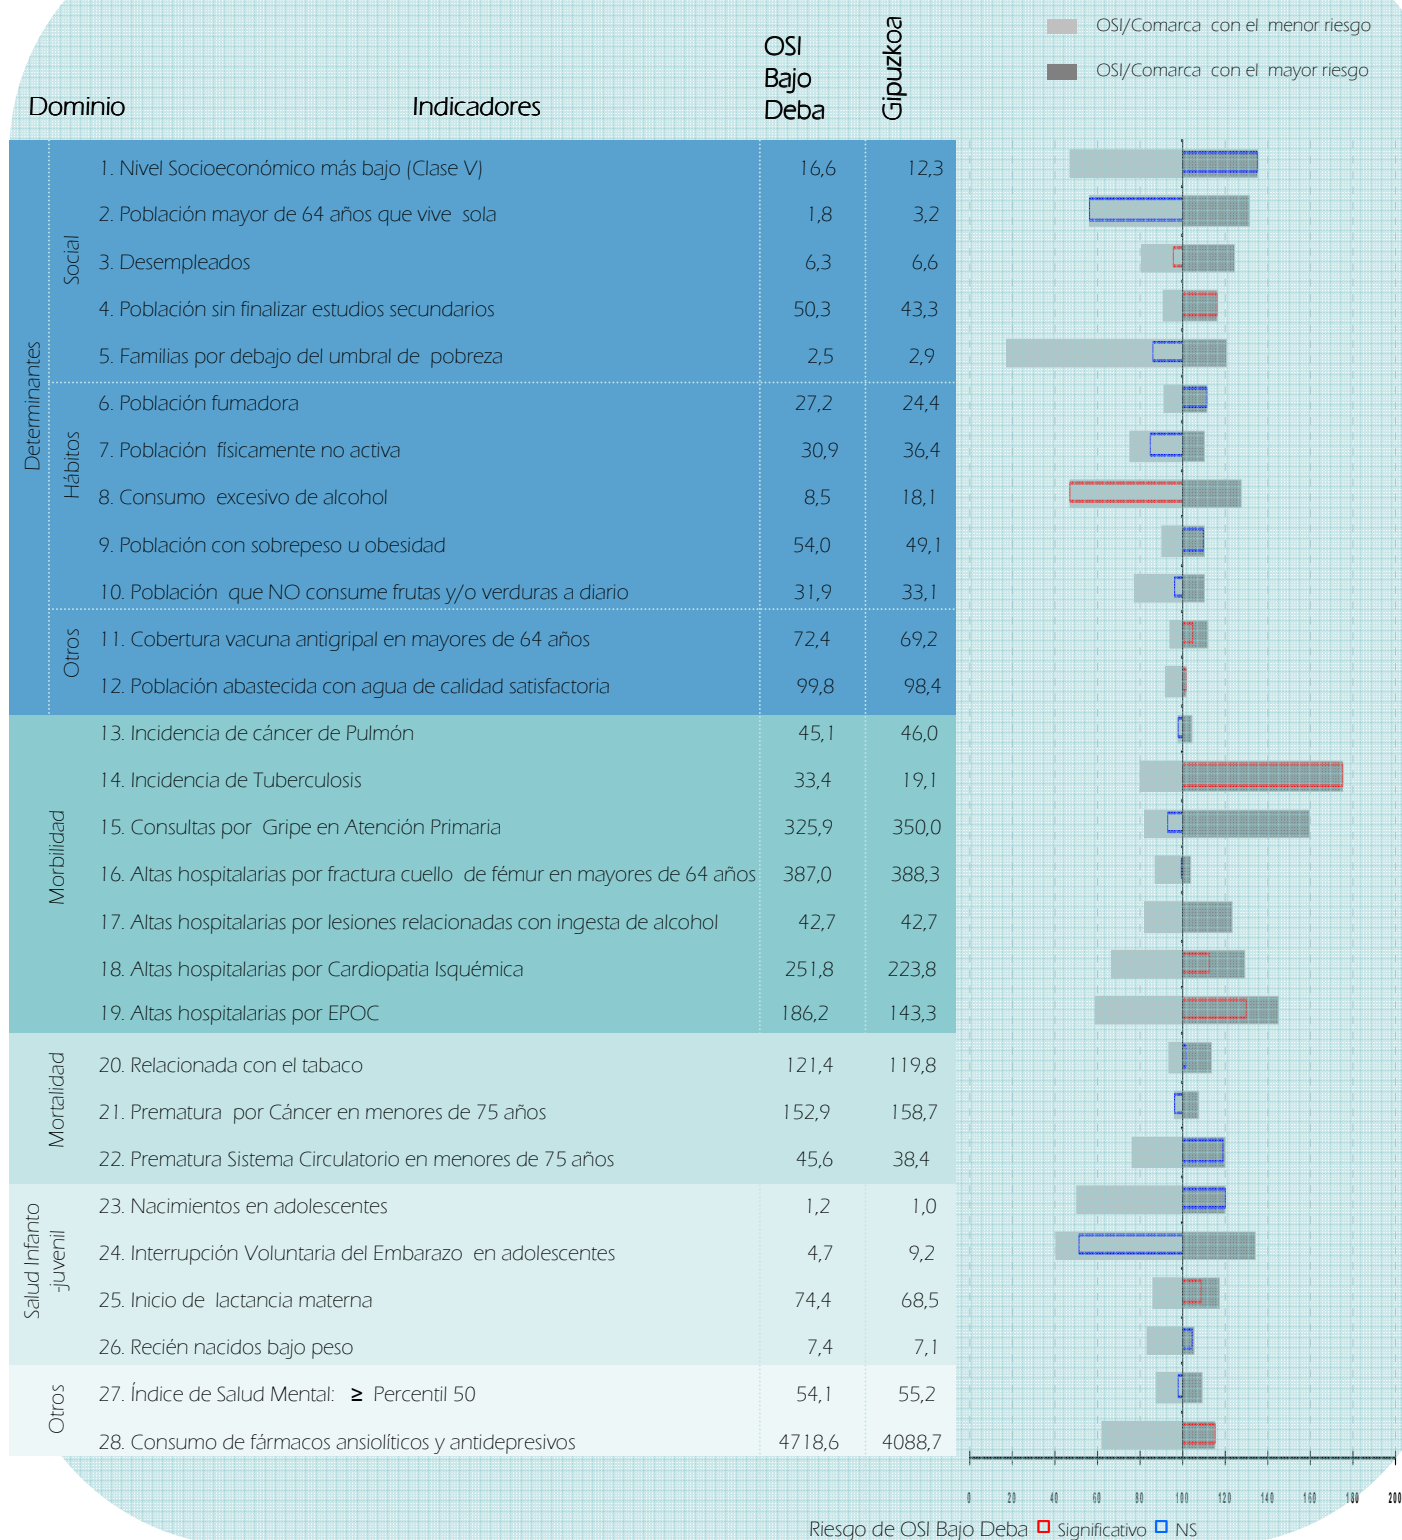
OSI/Comarca con el menor riesgo

OSI/Comarca con el mayor riesgo

| Dominio | | Indicadores | OSI Bajo Deba | Gipuzkoa |
|---|---|---|---|---|
| Determinantes | Social | 1. Nivel Socioeconómico más bajo (Clase V) | 16,6 | 12,3 |
| | | 2. Población mayor de 64 años que vive sola | 1,8 | 3,2 |
| | | 3. Desempleados | 6,3 | 6,6 |
| | | 4. Población sin finalizar estudios secundarios | 50,3 | 43,3 |
| | | 5. Familias por debajo del umbral de pobreza | 2,5 | 2,9 |
| | Hábitos | 6. Población fumadora | 27,2 | 24,4 |
| | | 7. Población físicamente no activa | 30,9 | 36,4 |
| | | 8. Consumo excesivo de alcohol | 8,5 | 18,1 |
| | | 9. Población con sobrepeso u obesidad | 54,0 | 49,1 |
| | | 10. Población que NO consume frutas y/o verduras a diario | 31,9 | 33,1 |
| | Otros | 11. Cobertura vacuna antigripal en mayores de 64 años | 72,4 | 69,2 |
| | | 12. Población abastecida con agua de calidad satisfactoria | 99,8 | 98,4 |
| Morbilidad | | 13. Incidencia de cáncer de Pulmón | 45,1 | 46,0 |
| | | 14. Incidencia de Tuberculosis | 33,4 | 19,1 |
| | | 15. Consultas por Gripe en Atención Primaria | 325,9 | 350,0 |
| | | 16. Altas hospitalarias por fractura cuello de fémur en mayores de 64 años | 387,0 | 388,3 |
| | | 17. Altas hospitalarias por lesiones relacionadas con ingesta de alcohol | 42,7 | 42,7 |
| | | 18. Altas hospitalarias por Cardiopatia Isquémica | 251,8 | 223,8 |
| | | 19. Altas hospitalarias por EPOC | 186,2 | 143,3 |
| Mortalidad | | 20. Relacionada con el tabaco | 121,4 | 119,8 |
| | | 21. Prematura por Cáncer en menores de 75 años | 152,9 | 158,7 |
| | | 22. Prematura Sistema Circulatorio en menores de 75 años | 45,6 | 38,4 |
| Salud Infanto -juvenil | | 23. Nacimientos en adolescentes | 1,2 | 1,0 |
| | | 24. Interrupción Voluntaria del Embarazo en adolescentes | 4,7 | 9,2 |
| | | 25. Inicio de lactancia materna | 74,4 | 68,5 |
| | | 26. Recién nacidos bajo peso | 7,4 | 7,1 |
| Otros | | 27. Índice de Salud Mental: ≥ Percentil 50 | 54,1 | 55,2 |
| | | 28. Consumo de fármacos ansiolíticos y antidepresivos | 4718,6 | 4088,7 |

0 20 40 60 80 100 120 140 160 180 200

Riesgo de OSI Bajo Deba Significativo NS